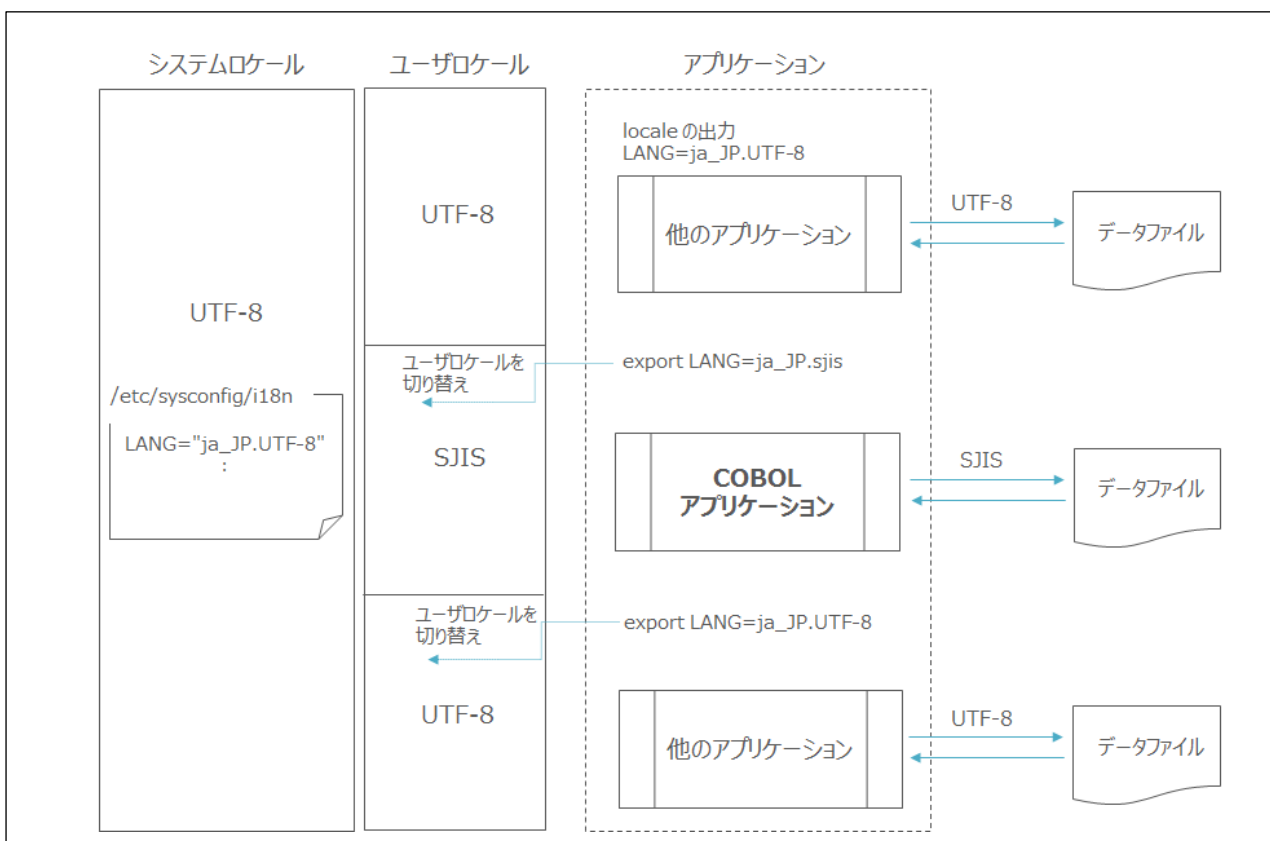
システムロケール

UTF-8

/etc/sysconfig/i18n

LANG="ja_JP.UTF-8"
:

ユーザロケール

UTF-8

ユーザロケールを切り替え

SJIS

ユーザロケールを切り替え

UTF-8

アプリケーション

localeの出力
LANG=ja_JP.UTF-8

他のアプリケーション

UTF-8

データファイル

export LANG=ja_JP.sjis

COBOL
アプリケーション

SJIS

データファイル

export LANG=ja_JP.UTF-8

他のアプリケーション

UTF-8

データファイル